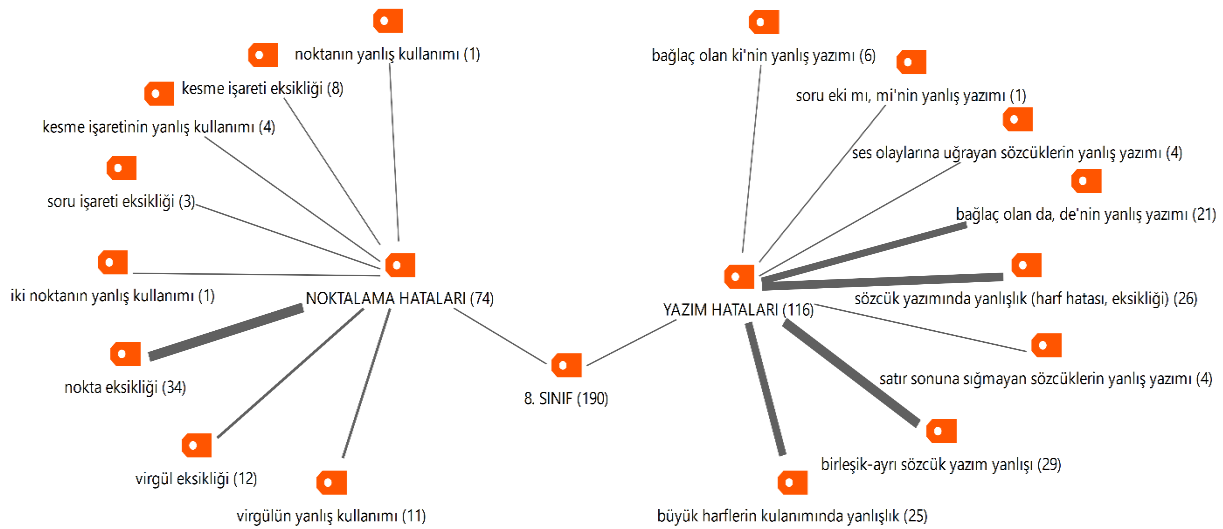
noktanın yanlış kullanımı (1)

kesme işareti eksikliği (8)

kesme işaretinin yanlış kullanımı (4)

soru işareti eksikliği (3)

iki noktanın yanlış kullanımı (1)

NOKTALAMA HATALARI (74)

nokta eksikliği (34)

virgül eksikliği (12)

virgülün yanlış kullanımı (11)

8. SINIF (190)

bağlaç olan ki'nin yanlış yazımı (6)

soru eki mı, mi'nin yanlış yazımı (1)

ses olaylarına uğrayan sözcüklerin yanlış yazımı (4)

bağlaç olan da, de'nin yanlış yazımı (21)

YAZIM HATALARI (116)

sözcük yazımında yanlışlık (harf hatası, eksikliği) (26)

satır sonuna sığmayan sözcüklerin yanlış yazımı (4)

birleşik-ayrı sözcük yazım yanlışı (29)

büyük harflerin kulanımında yanlışlık (25)